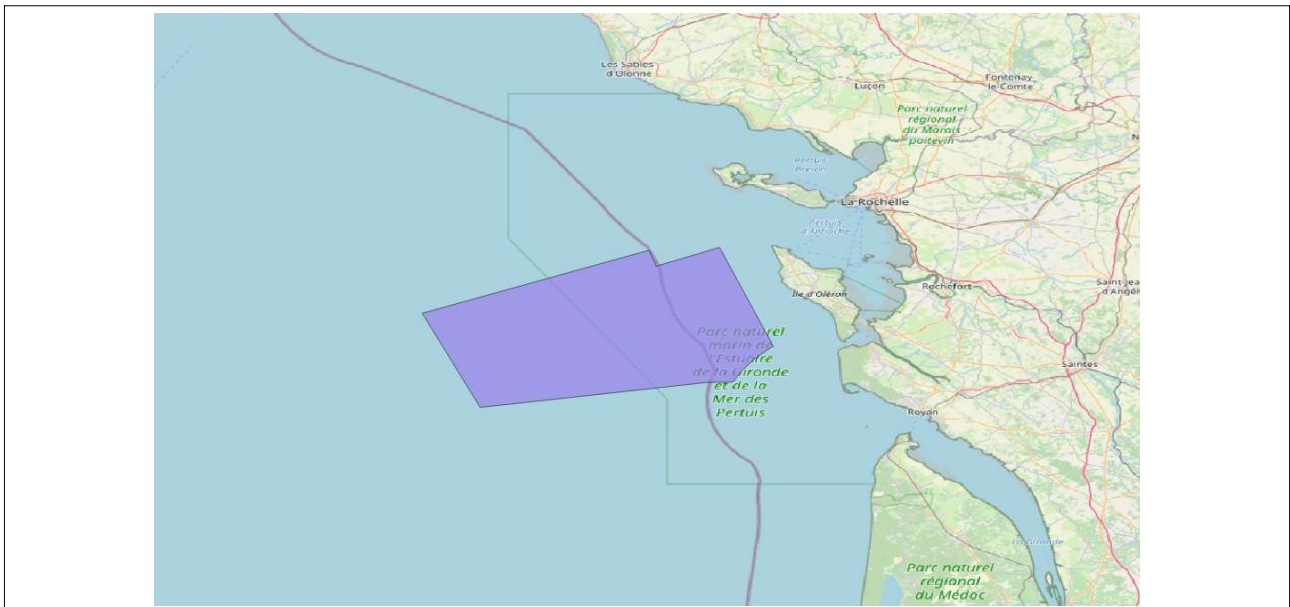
Les Sables d'Olonne

Luçon

Fontenay le Comte

Parc naturel régional du Marais poitevin

Pertuis Breton

La Rochelle

Pertuis d'Antioche

Île d'Oléron

Rochefort

Saint-Jea d'Angél

Parc naturel marin de l'Estuaire de la Gironde et de la Mer des Pertuis

Saintes

Royan

La Gironde

Parc naturel régional du Médoc